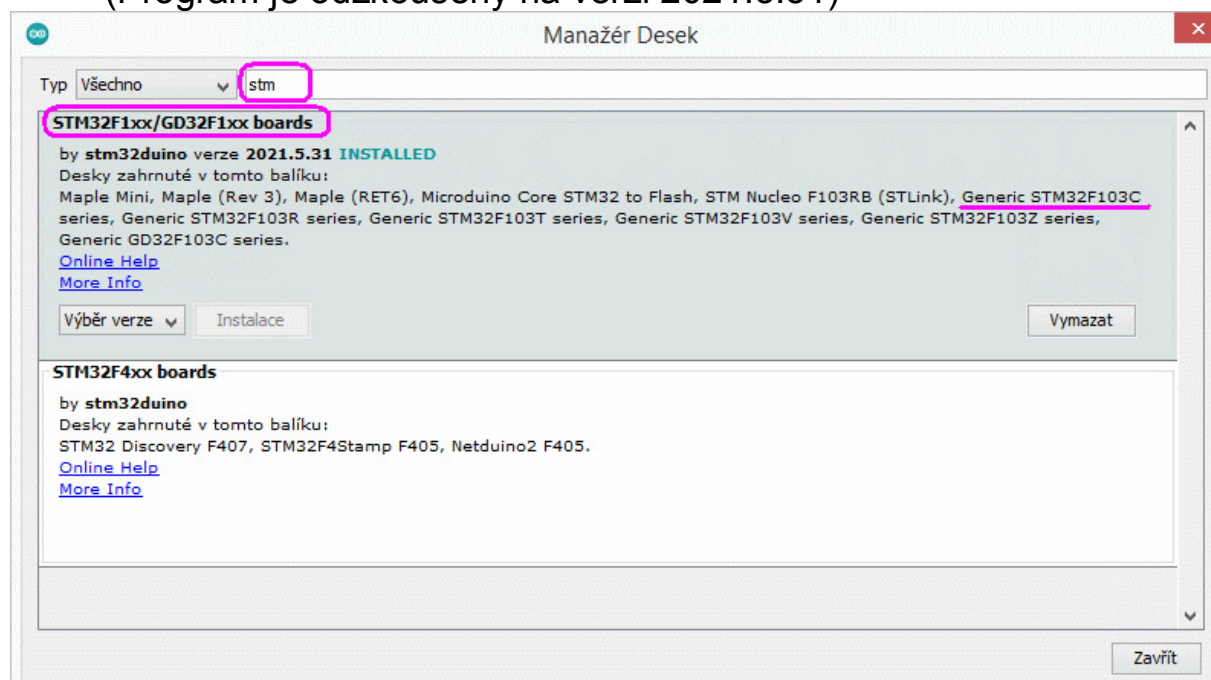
(Program je odzkoušený na verzi 2021.5.31)

Manažér Desek

Typ Všechno stm

STM32F1xx/GD32F1xx boards
by stm32duino verze 2021.5.31 INSTALLED
Desky zahrnuté v tomto balíku:
Maple Mini, Maple (Rev 3), Maple (RET6), Microduino Core STM32 to Flash, STM Nucleo F103RB (STLink), Generic STM32F103C series, Generic STM32F103R series, Generic STM32F103T series, Generic STM32F103V series, Generic STM32F103Z series, Generic GD32F103C series.
Online Help
More Info
Výběr verze Instalace Vymazat

STM32F4xx boards
by stm32duino
Desky zahrnuté v tomto balíku:
STM32 Discovery F407, STM32F4Stamp F405, Netduino2 F405.
Online Help
More Info

Zavřít